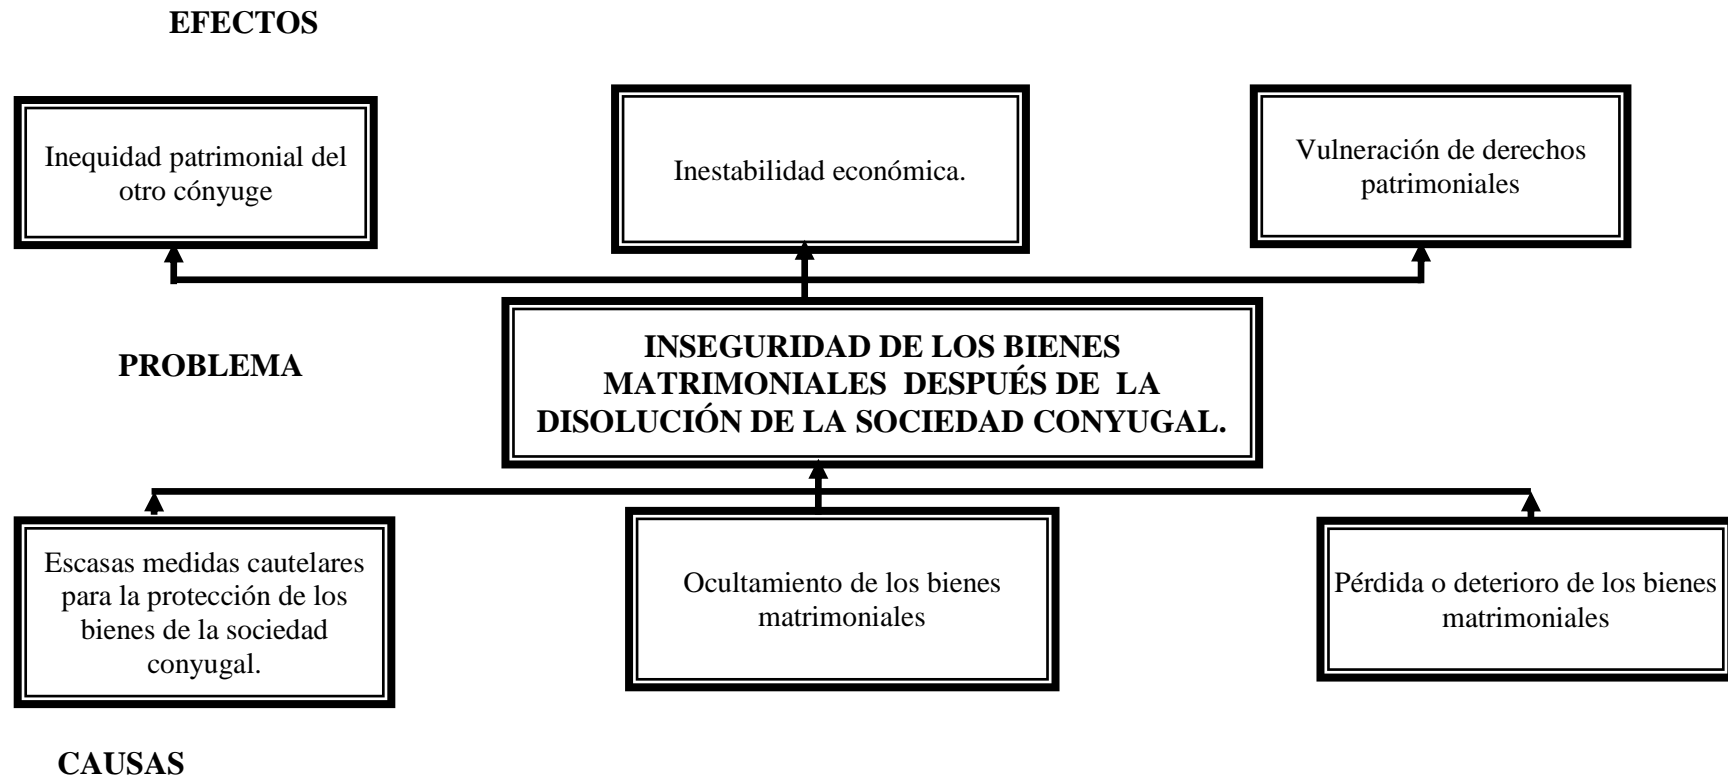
EFECTOS

Inequidad patrimonial del otro cónyuge

Inestabilidad económica.

Vulneración de derechos patrimoniales

PROBLEMA

INSEGURIDAD DE LOS BIENES MATRIMONIALES DESPUÉS DE LA DISOLUCIÓN DE LA SOCIEDAD CONYUGAL.

Escasas medidas cautelares para la protección de los bienes de la sociedad conyugal.

Ocultamiento de los bienes matrimoniales

Pérdida o deterioro de los bienes matrimoniales

CAUSAS